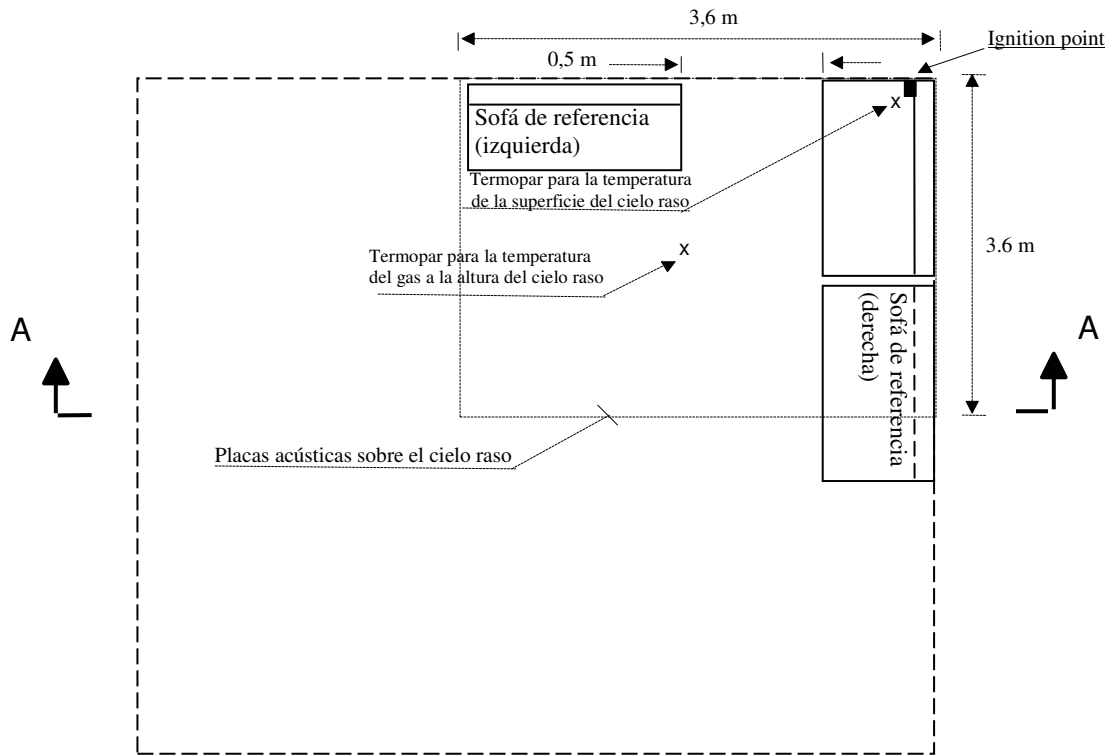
3,6 m

0,5 m

Ignition point

Sofá de referencia (izquierda)

Termopar para la temperatura de la superficie del cielo raso

x

Termopar para la temperatura del gas a la altura del cielo raso

x

3.6 m

A

A

Sofá de referencia (derecha)

Placas acústicas sobre el cielo raso